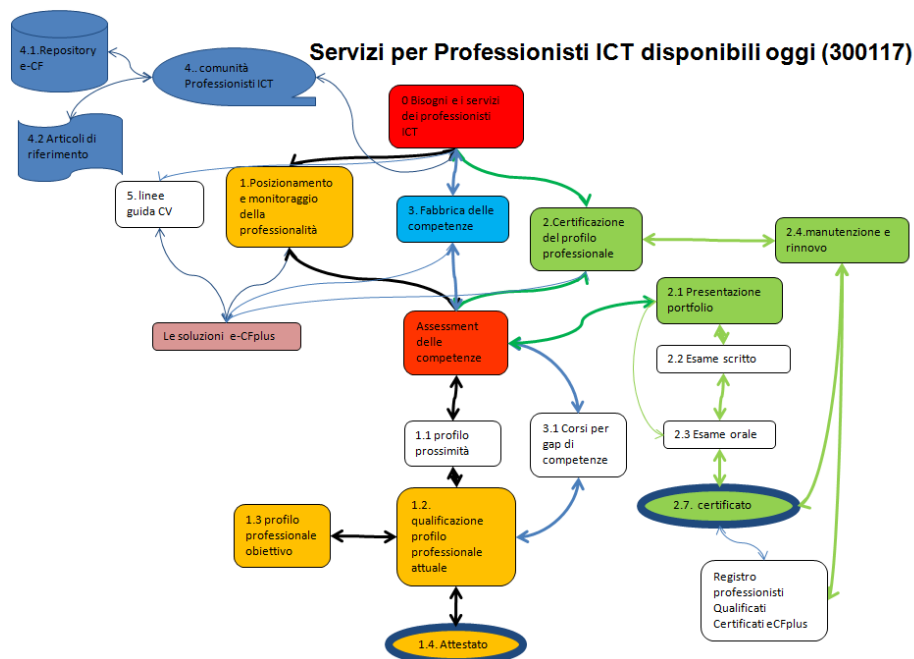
Servizi per Professionisti ICT disponibili oggi (300117)

4.1.Repository e-CF

4...comunità Professionisti ICT

4.2 Articoli di riferimento

0 Bisogni e i servizi dei professionisti ICT

5. linee guida CV

1.Posizionamento e monitoraggio della professionalità

3. Fabbrica delle competenze

2.Certificazione del profilo professionale

2.4.manutenzione e rinnovo

2.1 Presentazione portfolio

Le soluzioni e-CFplus

Assessment delle competenze

2.2 Esame scritto

1.1 profilo prossimità

3.1 Corsi per gap di competenze

2.3 Esame orale

2.7. certificato

1.3 profilo professionale obiettivo

1.2. qualificazione profilo professionale attuale

Registro professionisti Qualificati Certificati eCFplus

1.4. Attestato